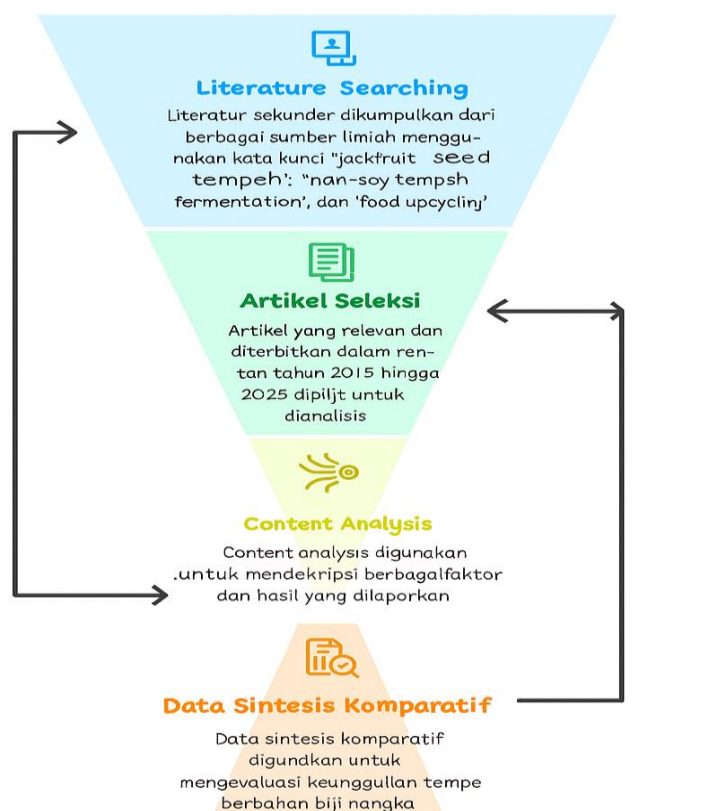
Literature Searching

Literatur sekunder dikumpulkan dari berbagai sumber limiah menggunakan kata kunci "jackfruit seed tempeh': "nan-soy tempsh fermentation', dan 'food upcyclinj'

Artikel Seleksi

Artikel yang relevan dan diterbitkan dalam rentan tahun 2015 hingga 2025 dipiljt untuk dianalisis

Content Analysis

Content analysis digunakan .untuk mendekripsi berbagalfaktor dan hasil yang dilaporkan

Data Sintesis Komparatif

Data sintesis komparatif digundkan untuk mengevaluasi keunggullan tempe berbahan biji nangka